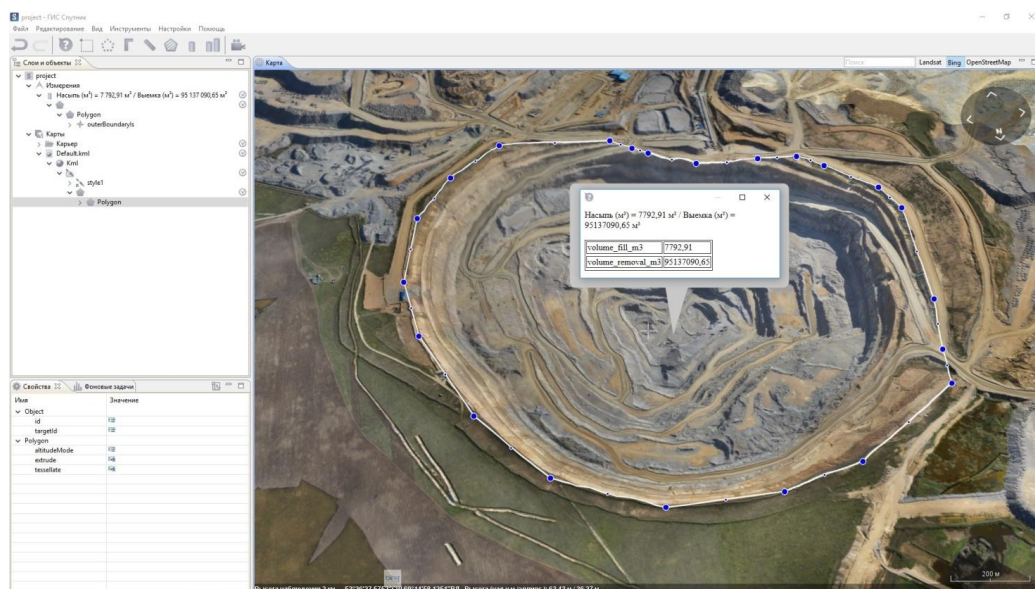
project - ГИС Спутник
Файл Редактирование Вид Инструменты Настройки Помощь

Слои и объекты
project
Измерения
Насыпь (м³) = 7 792,91 м³ / Выемка (м³) = 95 137 090,65 м³
Polygon
outerBoundaryIs
Карты
Карьер
Default.kml
Kml
style1
Polygon

Свойства
Фоновые задачи
Имя
Значение
Object
id
targetId
Polygon
altitudeMode
extrude
tessellate

Карта
Поиск
Landsat Bing OpenStreetMap

Насыпь (м³) = 7792,91 м³ / Выемка (м³) = 95137090,65 м³

| volume_fill_m3 | 7792,91 |
|---|---|
| volume_removal_m3 | 95137090,65 |

200 м
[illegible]